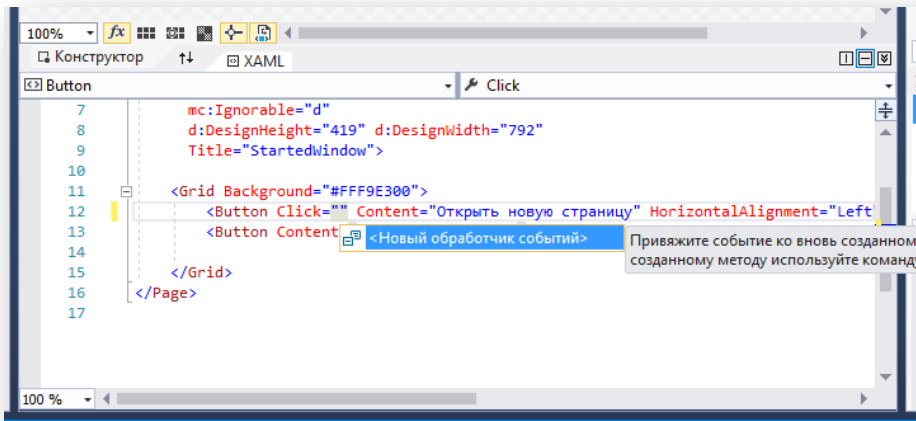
100%
Конструктор
XAML
Button
Click
7 mc:Ignorable="d"
8 d:DesignHeight="419" d:DesignWidth="792"
9 Title="StartedWindow">
10
11 <Grid Background="#FFF9E300">
12 <Button Click="" Content="Открыть новую страницу" HorizontalAlignment="Left"
13 <Button Content
14
15 </Grid>
16 </Page>
17
<Новый обработчик событий>
Привяжите событие ко вновь созданном
созданному методу используйте команд
100 %